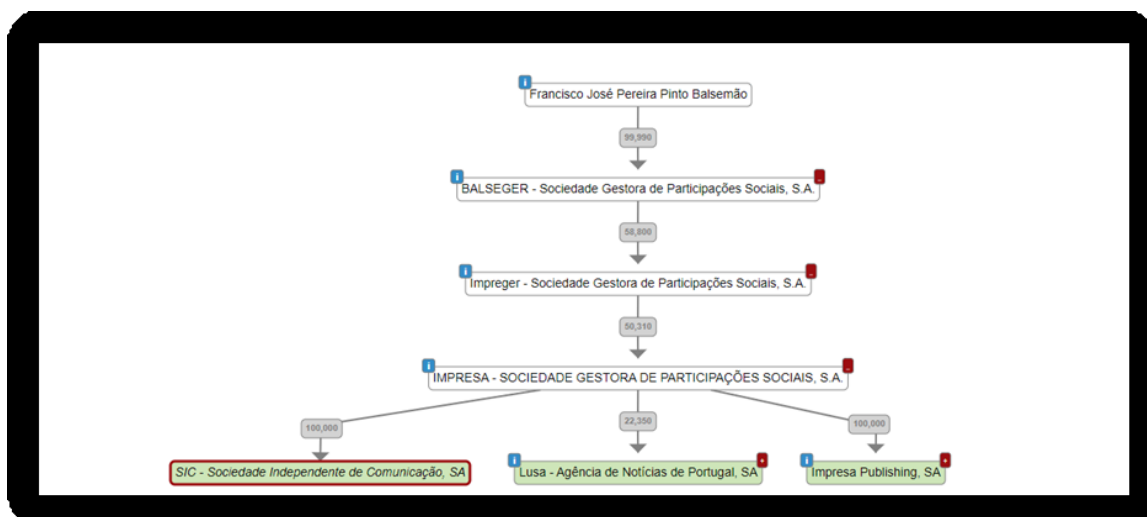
i Francisco José Pereira Pinto Balsemão

99,990

i BALSEGER - Sociedade Gestora de Participações Sociais, S.A. -

58,800

i Impreger - Sociedade Gestora de Participações Sociais, S.A. -

50,310

i IMPRESA - SOCIEDADE GESTORA DE PARTICIPAÇÕES SOCIAIS, S.A. -

100,000

SIC - Sociedade Independente de Comunicação, SA

22,350

i Lusa - Agência de Notícias de Portugal, SA +

100,000

i Impresa Publishing, SA +